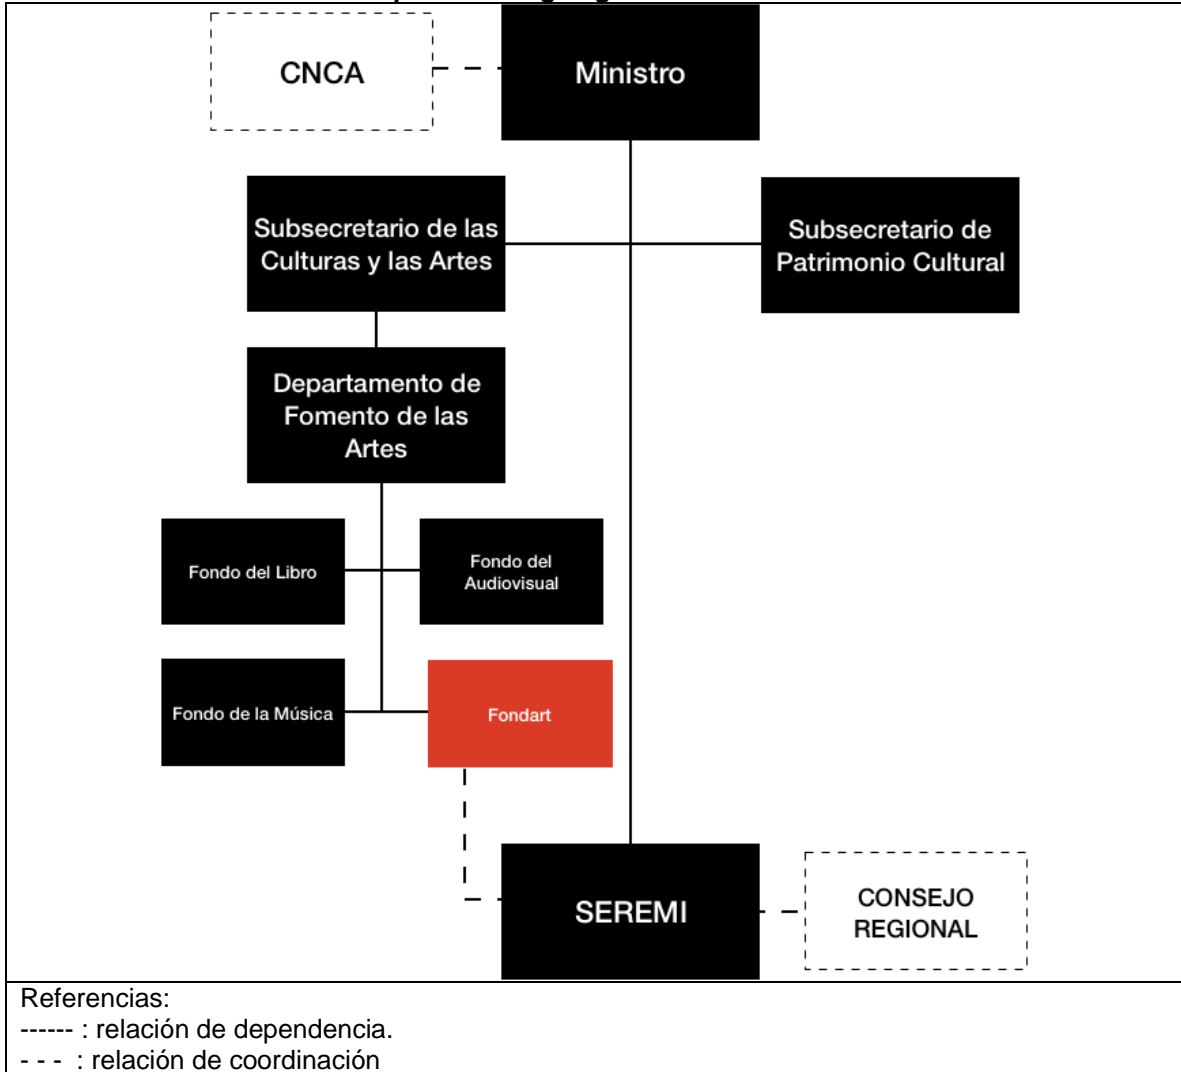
CNCA

Ministro

Subsecretario de las Culturas y las Artes

Subsecretario de Patrimonio Cultural

Departamento de Fomento de las Artes

Fondo del Libro

Fondo del Audiovisual

Fondo de la Música

Fondart

SEREMI

CONSEJO REGIONAL

Referencias:
------ : relación de dependencia.
- - - : relación de coordinación